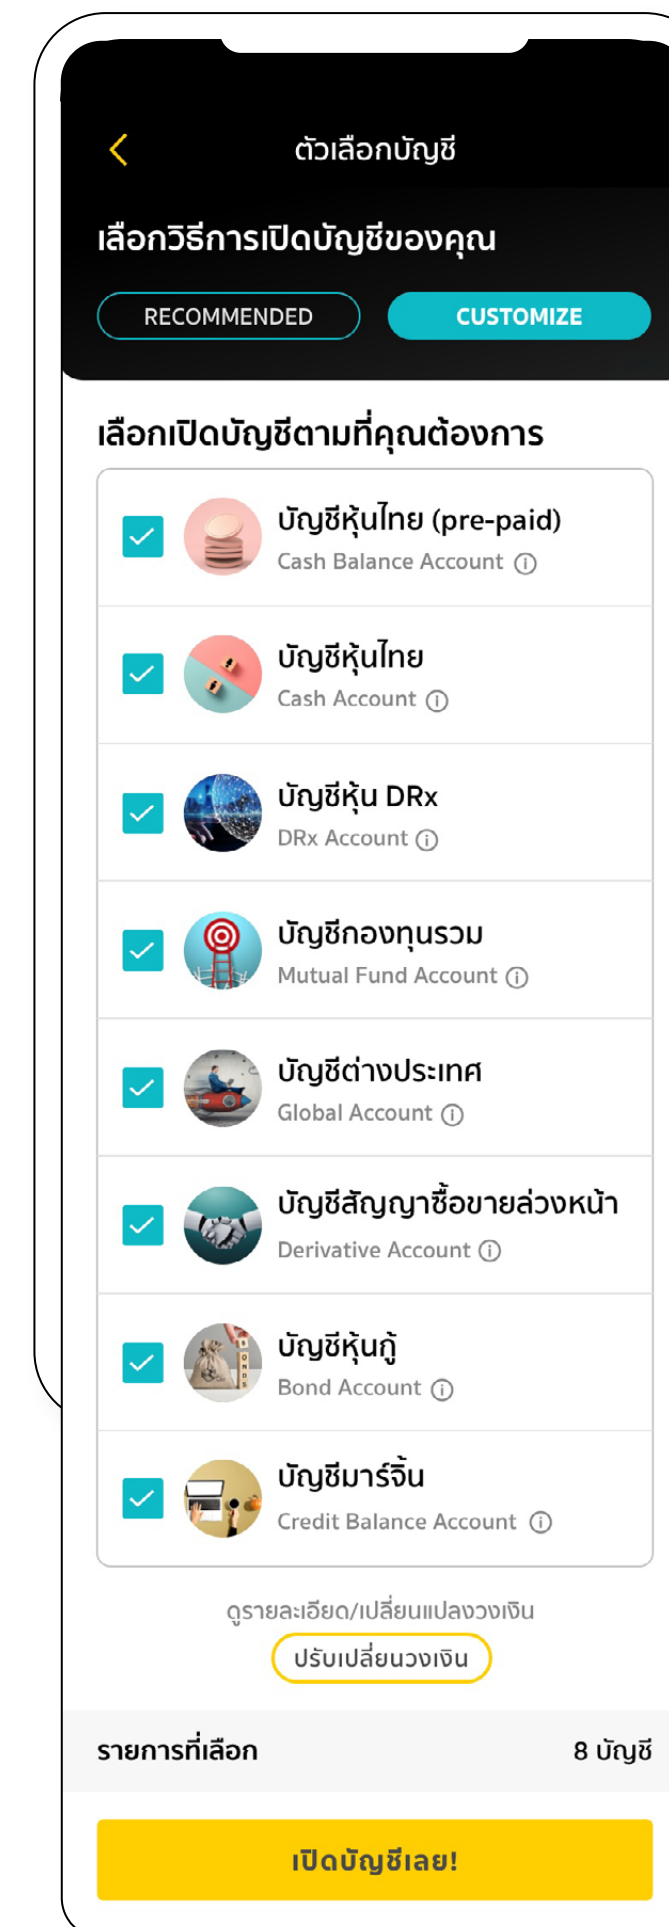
ตัวเลือกบัญชี

เลือกวิธีการเปิดบัญชีของคุณ

RECOMMENDED

CUSTOMIZE

เลือกเปิดบัญชีตามที่คุณต้องการ

บัญชีหุ้นไทย (pre-paid)
Cash Balance Account ⓘ

บัญชีหุ้นไทย
Cash Account ⓘ

บัญชีหุ้น DRx
DRx Account ⓘ

บัญชีกองทุนรวม
Mutual Fund Account ⓘ

บัญชีต่างประเทศ
Global Account ⓘ

บัญชีสัญญาซื้อขายล่วงหน้า
Derivative Account ⓘ

บัญชีหุ้นกู้
Bond Account ⓘ

บัญชีมาร์จิ้น
Credit Balance Account ⓘ

ดูรายละเอียด/เปลี่ยนแปลงวงเงิน

ปรับเปลี่ยนวงเงิน

รายการที่เลือก

8 บัญชี

เปิดบัญชีเลย!